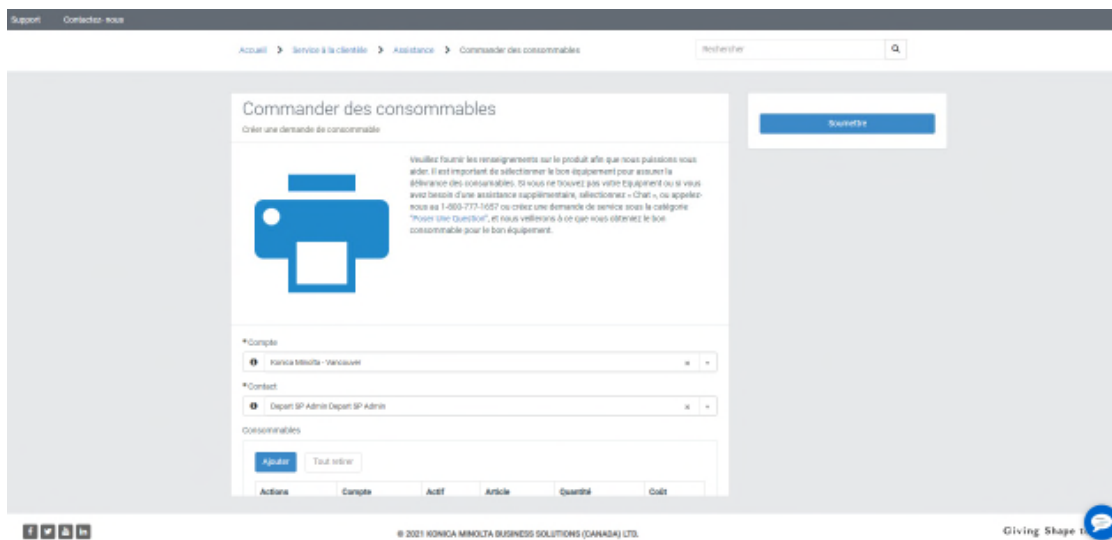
Support Contactez-nous

Accueil > Service à la clientèle > Assistance > Commander des consommables

Rechercher

Commander des consommables

Créer une demande de consommable

Veuillez fournir les renseignements sur le produit afin que nous puissions vous aider. Il est important de sélectionner le bon équipement pour assurer la délivrance des consommables. Si vous ne trouvez pas votre Equipment ou si vous avez besoin d'une assistance supplémentaire, sélectionnez « Chat », ou appelez-nous au 1-800-777-1657 ou créez une demande de service sous la catégorie "Poser Une Question", et nous veillerons à ce que vous obteniez le bon consommable pour le bon équipement.

Soumettre

*Compte

Konica Minolta - Vancouver

*Contact

Depart SP Admin Depart SP Admin

Consommables

Ajouter Tout retirer

| Actions | Compte | Actif | Article | Quantité | Coût |
|---|---|---|---|---|---|

© 2021 KONICA MINOLTA BUSINESS SOLUTIONS (CANADA) LTD.

Giving Shape t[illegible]